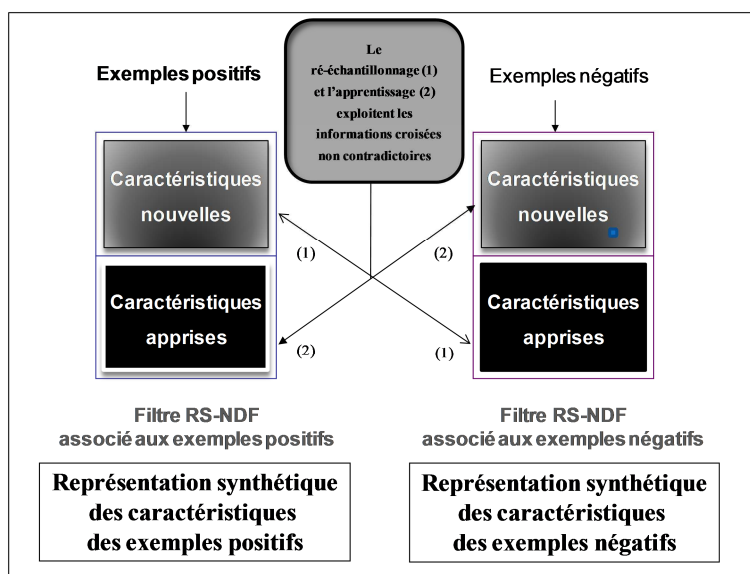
Exemples positifs

Le ré-échantillonnage (1) et l'apprentissage (2) exploitent les informations croisées non contradictoires

Exemples négatifs

Caractéristiques nouvelles

Caractéristiques nouvelles

(1)

(2)

Caractéristiques apprises

Caractéristiques apprises

(2)

(1)

Filtre RS-NDF associé aux exemples positifs

Filtre RS-NDF associé aux exemples négatifs

Représentation synthétique des caractéristiques des exemples positifs

Représentation synthétique des caractéristiques des exemples négatifs